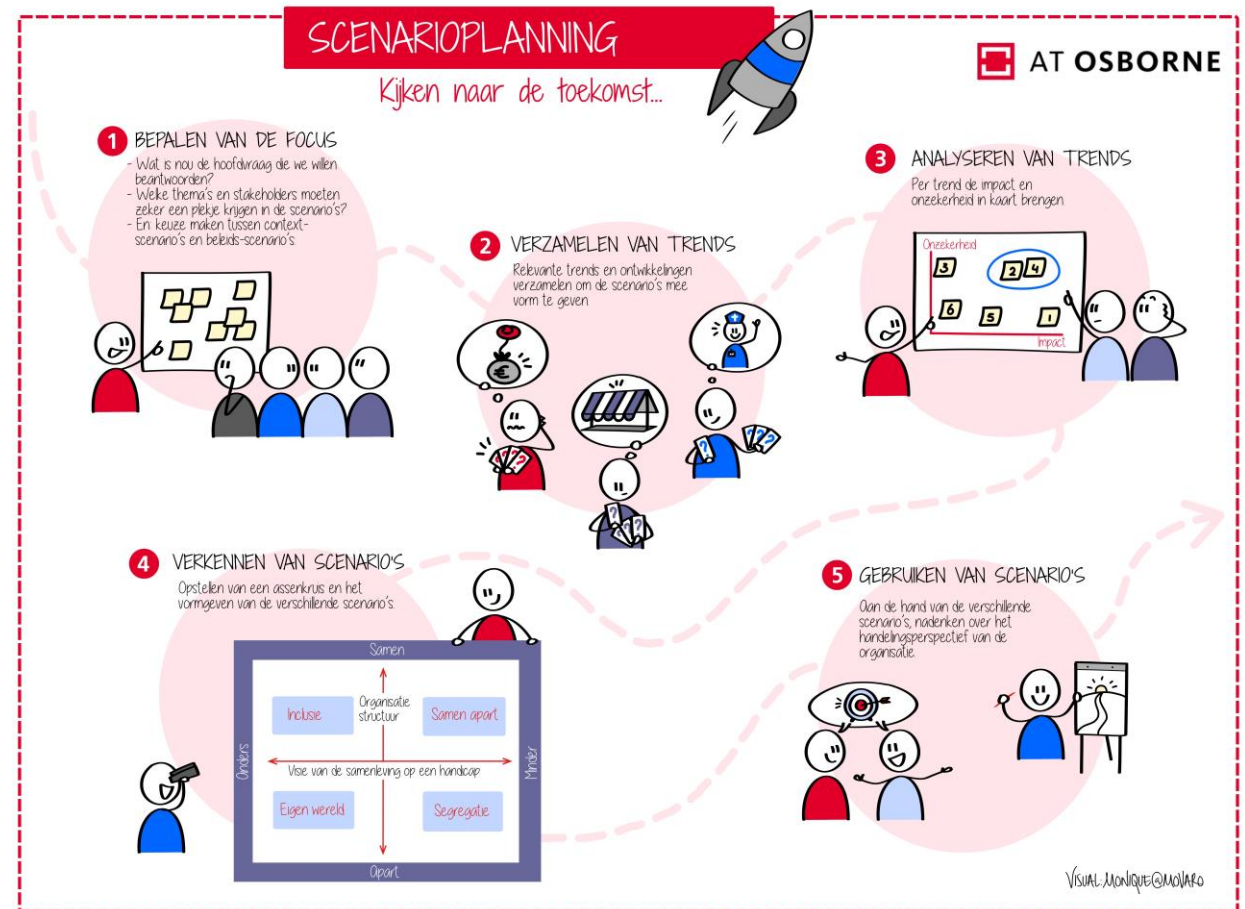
SCENARIOPLANNING

Kijken naar de toekomst...

AT OSBORNE

1 BEPALEN VAN DE FOCUS

- Wat is nou de hoofdvraag die we willen beantwoorden?
- Welke thema's en stakeholders moeten zeker een plekje krijgen in de scenario's?
- En keuze maken tussen context-scenario's en beleids-scenario's.

2 VERZAMELEN VAN TRENDS

Relevante trends en ontwikkelingen verzamelen om de scenario's mee vorm te geven

€

3 ANALYSEREN VAN TRENDS

Per trend de impact en onzekerheid in kaart brengen

Onzekerheid

3 2 4 6 5 1

Impact

4 VERKENNEN VAN SCENARIO'S

Opstellen van een assenkruis en het vormgeven van de verschillende scenario's.

Samen

Organisatie structuur

Inclusie

Samen apart

Anders

Minder

Visie van de samenleving op een handicap

Eigen wereld

Segregatie

Apart

5 GEBRUIKEN VAN SCENARIO'S

Aan de hand van de verschillende scenario's, nadenken over het handelingsperspectief van de organisatie.

VISUAL: MONIQUE@MOVARO